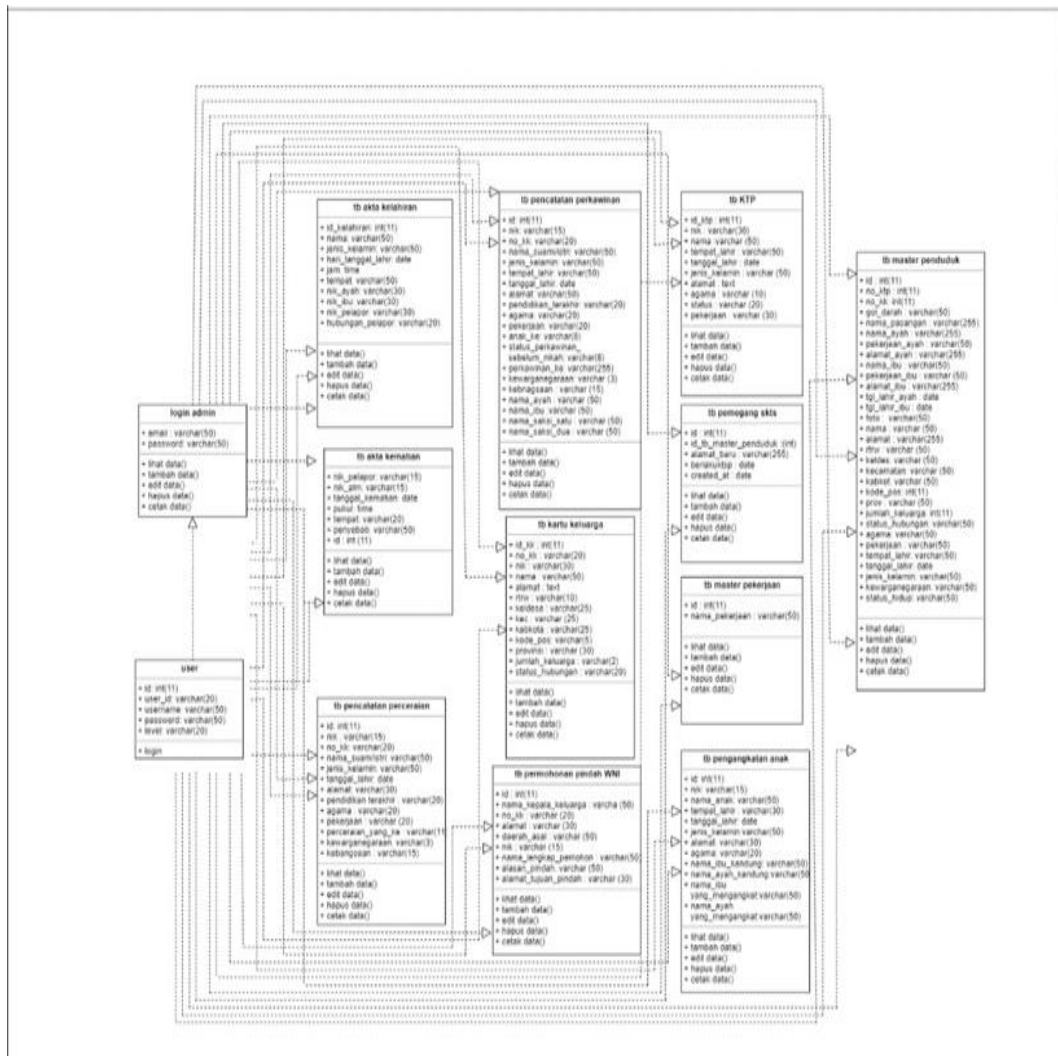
login admin

+ email : varchar(50)
+ password: varchar(50)

+ lihat data()
+ tambah data()
+ edit data()
+ hapus data()
+ cetak data()

user

+ id : int(11)
+ user_id: varchar(20)
+ username: varchar(50)
+ password: varchar(50)
+ level: varchar(20)

+ login

tb akta kelahiran

+ id_kelahiran: int(11)
+ nama: varchar(50)
+ jenis_kelamin: varchar(50)
+ hari_tanggal_lahir: date
+ jam: time
+ tempat: varchar(50)
+ nik_ayah: varchar(30)
+ nik_ibu: varchar(30)
+ nik_pelapor: varchar(30)
+ hubungan_pelapor: varchar(20)

+ lihat data()
+ tambah data()
+ edit data()
+ hapus data()
+ cetak data()

tb akta kematian

+ nik_pelapor: varchar(15)
+ nik_alm: varchar(15)
+ tanggal_kematian: date
+ pukul: time
+ tempat: varchar(20)
+ penyebab: varchar(50)
+ id : int (11)

+ lihat data()
+ tambah data()
+ edit data()
+ hapus data()
+ cetak data()

tb pencatatan perceraian

+ id: int(11)
+ nik : varchar(15)
+ no_kk: varchar(20)
+ nama_suami/istri: varchar(50)
+ jenis_kelamin: varchar(50)
+ tanggal_lahir: date
+ alamat: varchar(30)
+ pendidikan terakhir : varchar(20)
+ agama : varchar(20)
+ pekerjaan : varchar (20)
+ perceraian_yang_ke : varchar(11)
+ kewarganegaraan: varchar(3)
+ kebangsaan : varchar(15)

+ lihat data()
+ tambah data()
+ edit data()
+ hapus data()
+ cetak data()

tb pencatatan perkawinan

+ id: int(11)
+ nik: varchar(15)
+ no_kk: varchar(20)
+ nama_suami/istri: varchar(50)
+ jenis_kelamin: varchar(50)
+ tempat_lahir: varchar(50)
+ tanggal_lahir: date
+ alamat: varchar(50)
+ pendidikan_terakhir: varchar(20)
+ agama: varchar(20)
+ pekerjaan: varchar(20)
+ anak_ke: varchar(8)
+ status_perkawinan_sebelum_nikah: varchar(8)
+ perkawinan_ke: varchar(255)
+ kewarganegaraan: varchar (3)
+ kebangsaan : varchar (15)
+ nama_ayah : varchar (50)
+ nama_ibu: varchar (50)
+ nama_saksi_satu : varchar (50)
+ nama_saksi_dua : varchar (50)

+ lihat data()
+ tambah data()
+ edit data()
+ hapus data()
+ cetak data()

tb kartu keluarga

+ id_kk : int(11)
+ no_kk : varchar(20)
+ nik : varchar(30)
+ nama : varchar(50)
+ alamat : text
+ rtrw : varchar(10)
+ keldesa : varchar(25)
+ kec : varchar (25)
+ kabkota : varchar(25)
+ kode_pos: varchar(5)
+ provinsi : varchar (30)
+ jumlah_keluarga : varchar(2)
+ status_hubungan : varchar(20)

+ lihat data()
+ tambah data()
+ edit data()
+ hapus data()
+ cetak data()

tb permohonan pindah WNI

+ id : int(11)
+ nama_kepala_keluarga : varcha (50)
+ no_kk : varchar (20)
+ alamat : varchar (30)
+ daerah_asal : varchar (50)
+ nik : varchar (15)
+ nama_lengkap_pemohon : varchar(50)
+ alasan_pindah: varchar (50)
+ alamat_tujuan_pindah : varchar (30)

+ lihat data()
+ tambah data()
+ edit data()
+ hapus data()
+ cetak data()

tb KTP

+ id_ktp : int(11)
+ nik : varchar(30)
+ nama : varchar (50)
+ tempat_lahir : varchar(50)
+ tanggal_lahir : date
+ jenis_kelamin : varchar (50)
+ alamat : text
+ agama : varchar (10)
+ status : varchar (20)
+ pekerjaan : varchar (30)

+ lihat data()
+ tambah data()
+ edit data()
+ hapus data()
+ cetak data()

tb pemegang skts

+ id : int(11)
+ id_tb_master_penduduk : (int)
+ alamat_baru : varchar(255)
+ berlakuktp : date
+ created_at : date

+ lihat data()
+ tambah data()
+ edit data()
+ hapus data()
+ cetak data()

tb master pekerjaan

+ id : int(11)
+ nama_pekerjaan : varchar(50)

+ lihat data()
+ tambah data()
+ edit data()
+ hapus data()
+ cetak data()

tb pengangkatan anak

+ id: int(11)
+ nik: varchar(15)
+ nama_anak: varchar(50)
+ tempat_lahir: varchar(30)
+ tanggal_lahir: date
+ jenis_kelamin:varchar(50)
+ alamat: varchar(30)
+ agama: varchar(20)
+ nama_ibu_kandung: varchar(50)
+ nama_ayah_kandung:varchar(50)
+ nama_ibu yang_mengangkat:varchar(50)
+ nama_ayah yang_mengangkat:varchar(50)

+ lihat data()
+ tambah data()
+ edit data()
+ hapus data()
+ cetak data()

tb master penduduk

+ id : int(11)
+ no_ktp : int(11)
+ no_kk: int(11)
+ gol_darah : varchar(50)
+ nama_pasangan : varchar(255)
+ nama_ayah : varchar(255)
+ pekerjaan_ayah : varchar(50)
+ alamat_ayah : varchar(255)
+ nama_ibu : varchar(50)
+ pekerjaan_ibu : varchar (50)
+ alamat_ibu : varchar(255)
+ tgl_lahir_ayah : date
+ tgl_lahir_ibu : date
+ foto : varchar(50)
+ nama : varchar (50)
+ alamat : varchar(255)
+ rtrw : varchar (50)
+ keldes : varchar (50)
+ kecamatan : varchar (50)
+ kabkot : varchar (50)
+ kode_pos : int(11)
+ prov : varchar (50)
+ jumlah_keluarga : int(11)
+ status_hubungan : varchar(50)
+ agama: varchar(50)
+ pekerjaan : varchar(50)
+ tempat_lahir: varchar(50)
+ tanggal_lahir: date
+ jenis_kelamin: varchar(50)
+ kewarganegaraan : varchar(50)
+ status_hidup: varchar(50)

+ lihat data()
+ tambah data()
+ edit data()
+ hapus data()
+ cetak data()